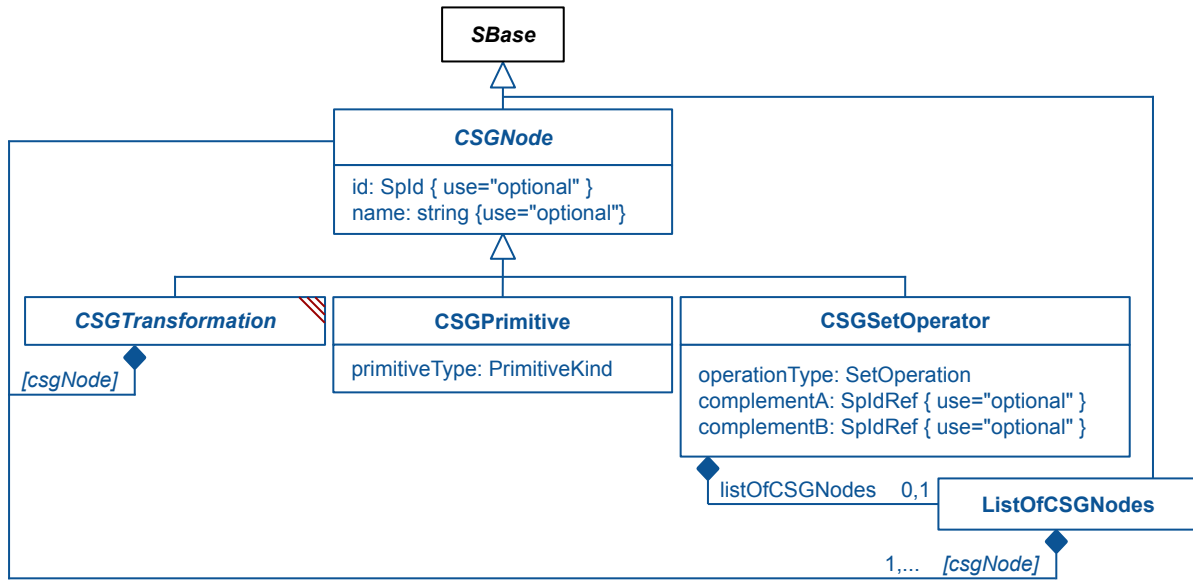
SBase

CSGNode

id: SpId { use="optional" }
name: string {use="optional"}

CSGTransformation

[csgNode]

CSGPrimitive

primitiveType: PrimitiveKind

CSGSetOperator

operationType: SetOperation
complementA: SpIdRef { use="optional" }
complementB: SpIdRef { use="optional" }

listOfCSGNodes 0,1

ListOfCSGNodes

1,... [csgNode]